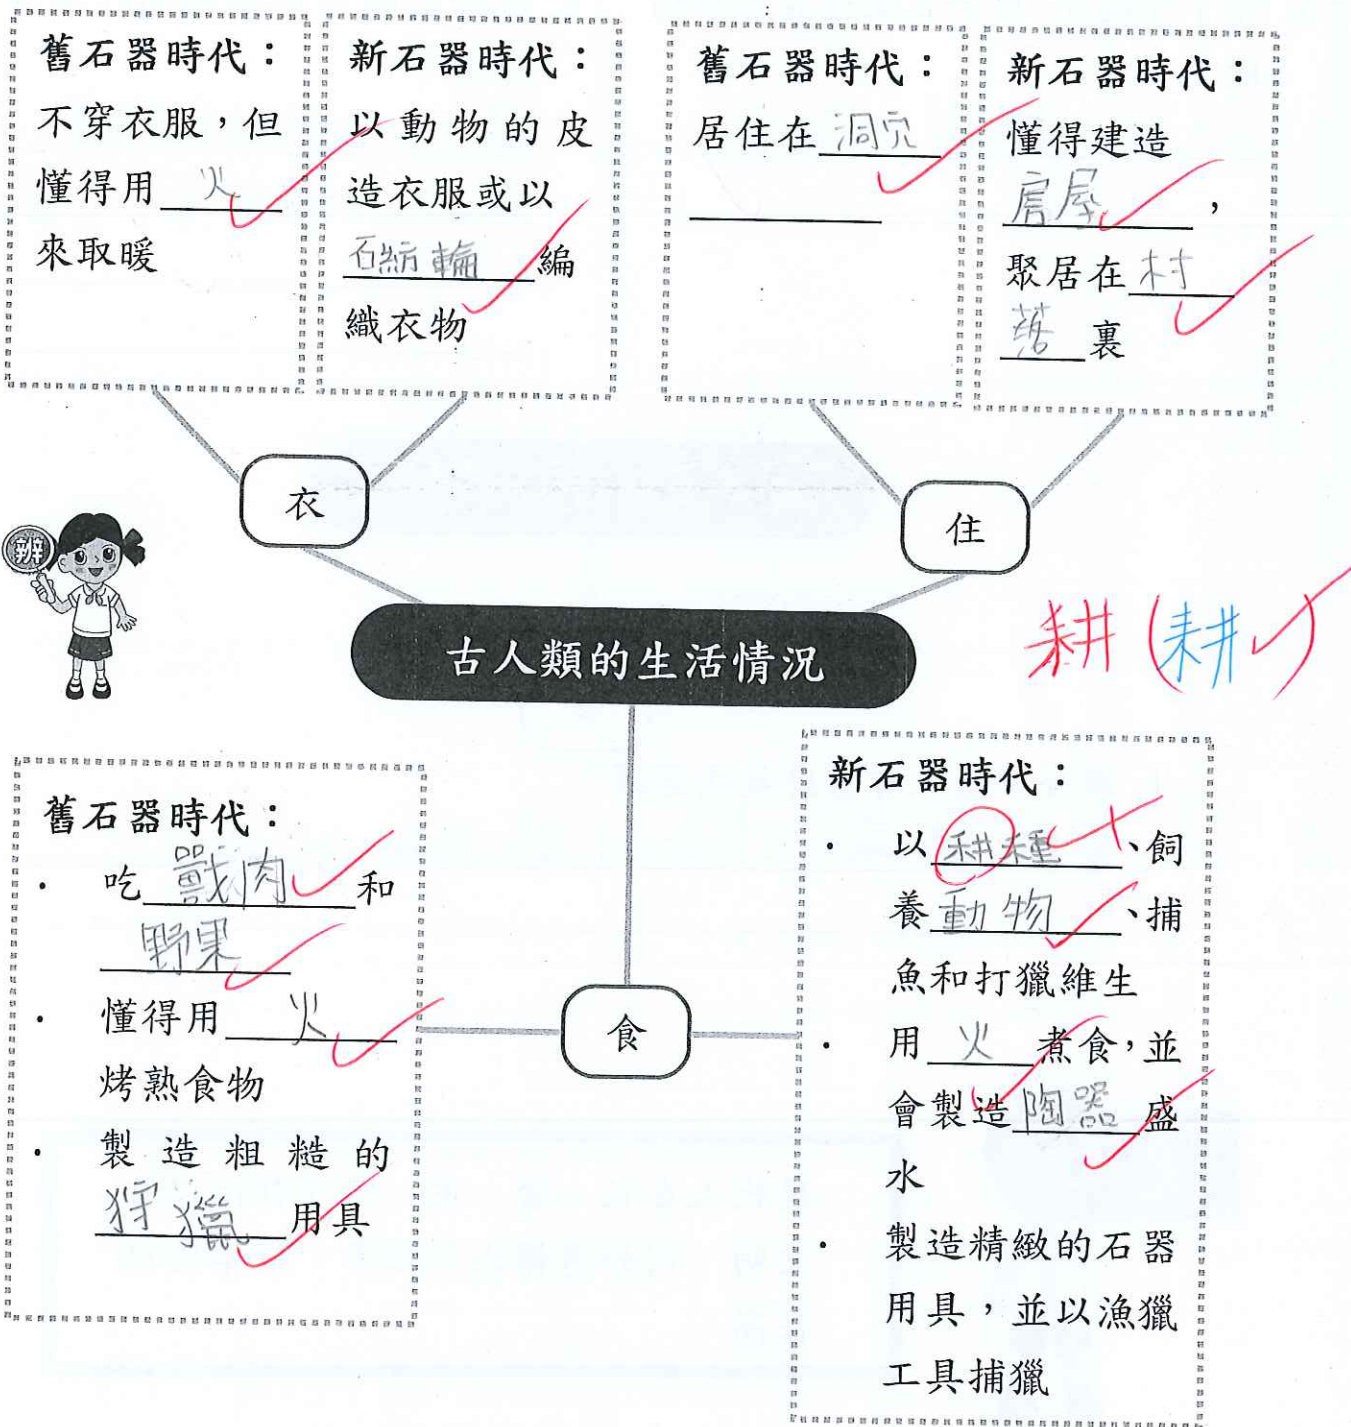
舊石器時代：
不穿衣服，但懂得用 火 來取暖

新石器時代：
以動物的皮造衣服或以 石紡輪 編織衣物

舊石器時代：
居住在 洞穴

新石器時代：
懂得建造 房屋，聚居在 村落 裏

衣

住

辨

古人類的生活情況

耕（耕）

舊石器時代：
• 吃 獸肉 和 野果
• 懂得用 火 烤熟食物
• 製造粗糙的 狩獵 用具

食

新石器時代：
• 以 耕種、飼養 動物、捕魚和打獵維生
• 用 火 煮食，並會製造 陶器 盛水
• 製造精緻的石器用具，並以漁獵工具捕獵